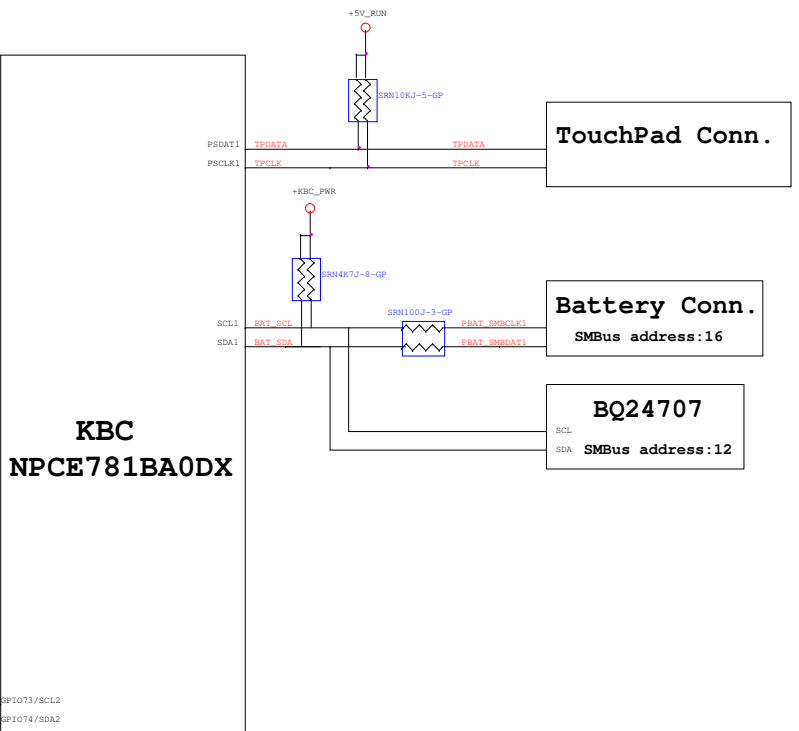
+5V_RUN

SRN10KJ-5-GP

PSDAT1 TPDATA TPDATA

PSCLK1 TPCLK TPCLK

TouchPad Conn.

+KBC_PWR

SRN4K7J-8-GP

SRN100J-3-GP

SCL1 BAT_SCL PBAT_SMBCLK1

SDA1 BAT_SDA PBAT_SMBDAT1

Battery Conn.

SMBus address:16

BQ24707

SCL

SDA SMBus address:12

KBC

NPCE781BA0DX

GPIO73/SCL2

GPIO74/SDA2